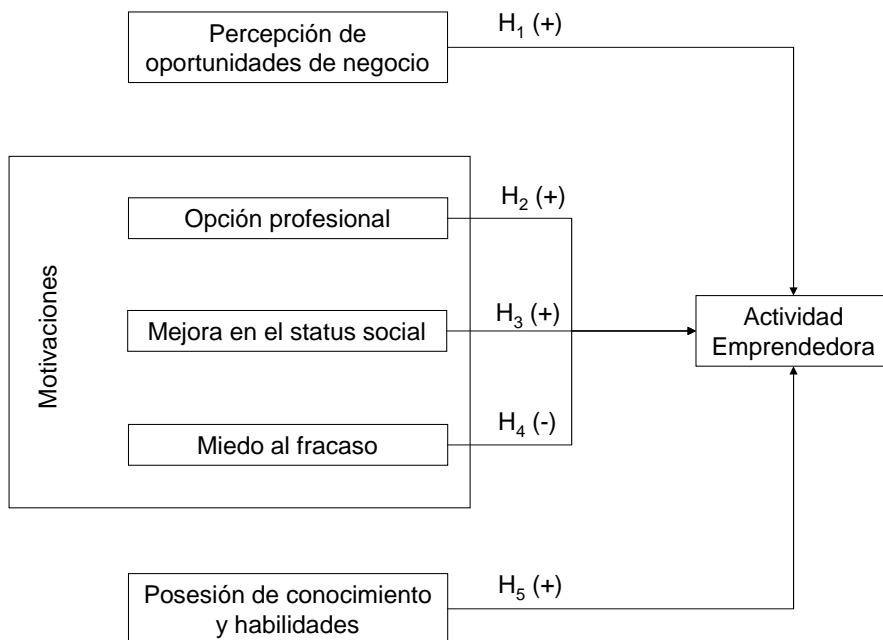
Percepción de oportunidades de negocio

$H_1$ (+)

Motivaciones

Opción profesional

$H_2$ (+)

Mejora en el status social

$H_3$ (+)

Miedo al fracaso

$H_4$ (-)

Actividad Emprendedora

Posesión de conocimiento y habilidades

$H_5$ (+)